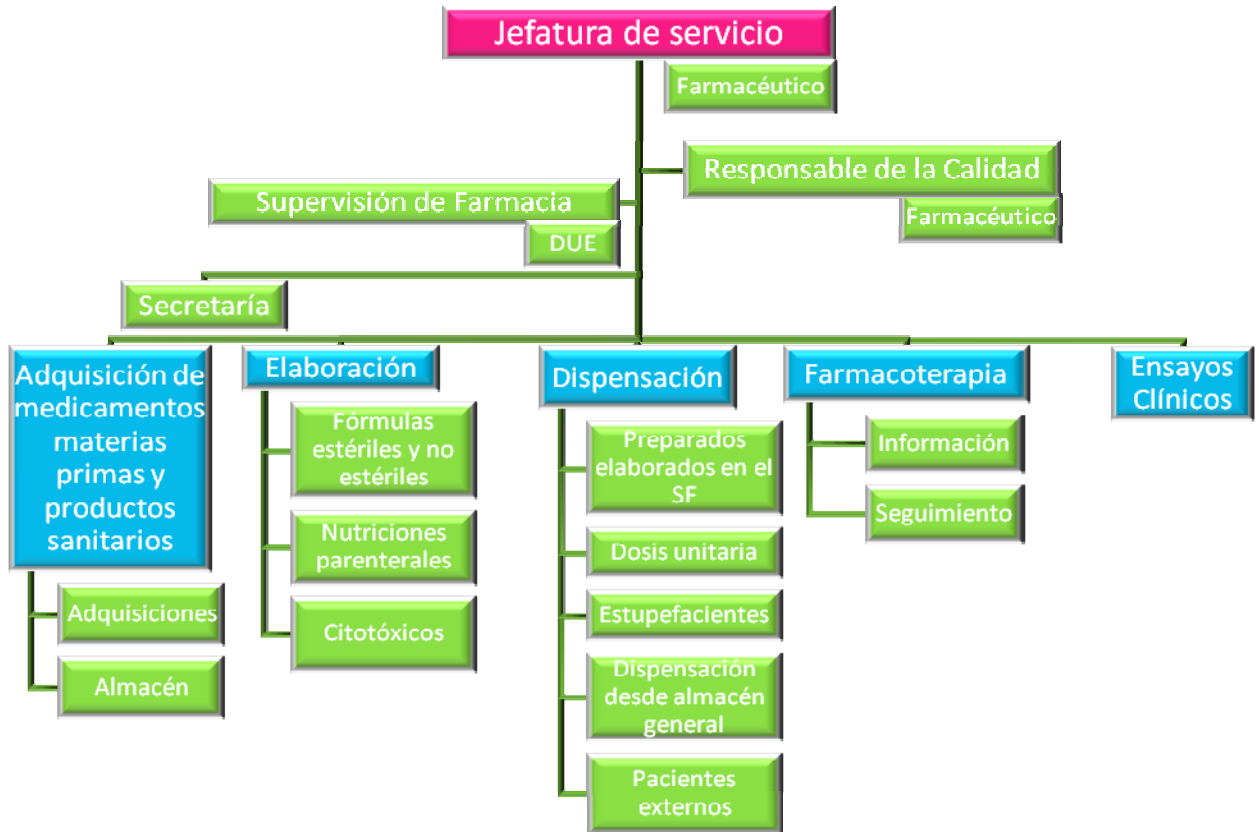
Jefatura de servicio

Farmacéutico

Responsable de la Calidad

Farmacéutico

Supervisión de Farmacia

DUE

Secretaría

Adquisición de medicamentos materias primas y productos sanitarios

Adquisiciones

Almacén

Elaboración

Fórmulas estériles y no estériles

Nutriciones parenterales

Citotóxicos

Dispensación

Preparados elaborados en el SF

Dosis unitaria

Estupefacientes

Dispensación desde almacén general

Pacientes externos

Farmacoterapia

Información

Seguimiento

Ensayos Clínicos